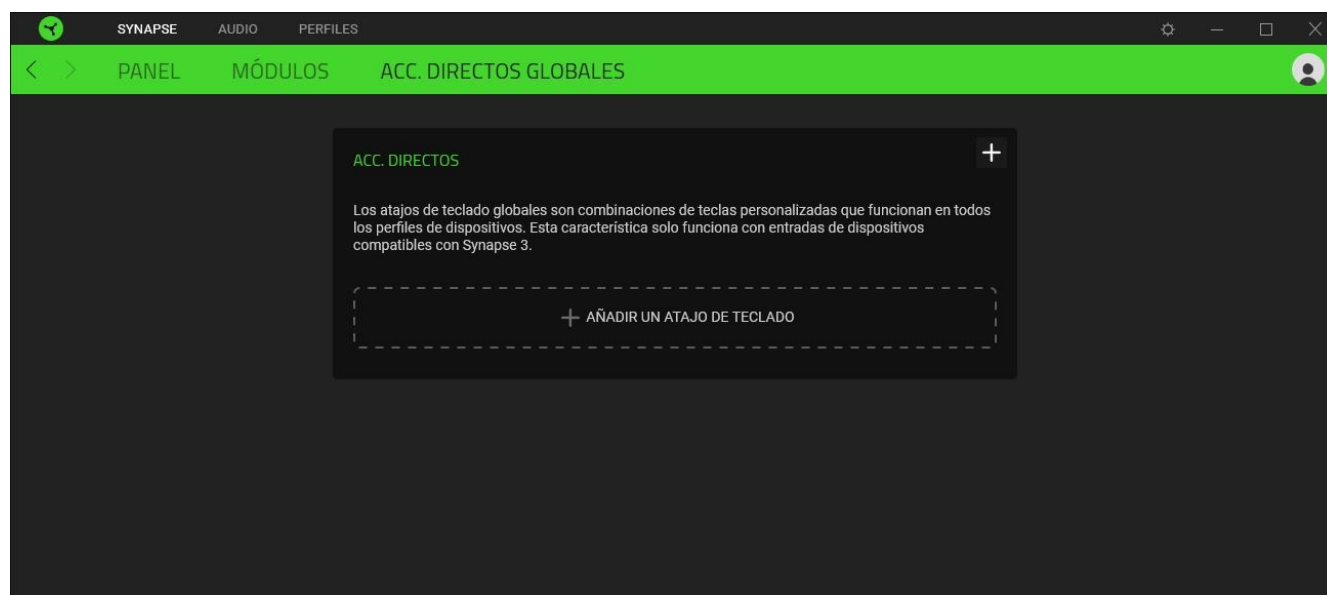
SYNAPSE AUDIO PERFILES

PANEL MÓDULOS ACC. DIRECTOS GLOBALES

ACC. DIRECTOS

+

Los atajos de teclado globales son combinaciones de teclas personalizadas que funcionan en todos los perfiles de dispositivos. Esta característica solo funciona con entradas de dispositivos compatibles con Synapse 3.

+ AÑADIR UN ATAJO DE TECLADO